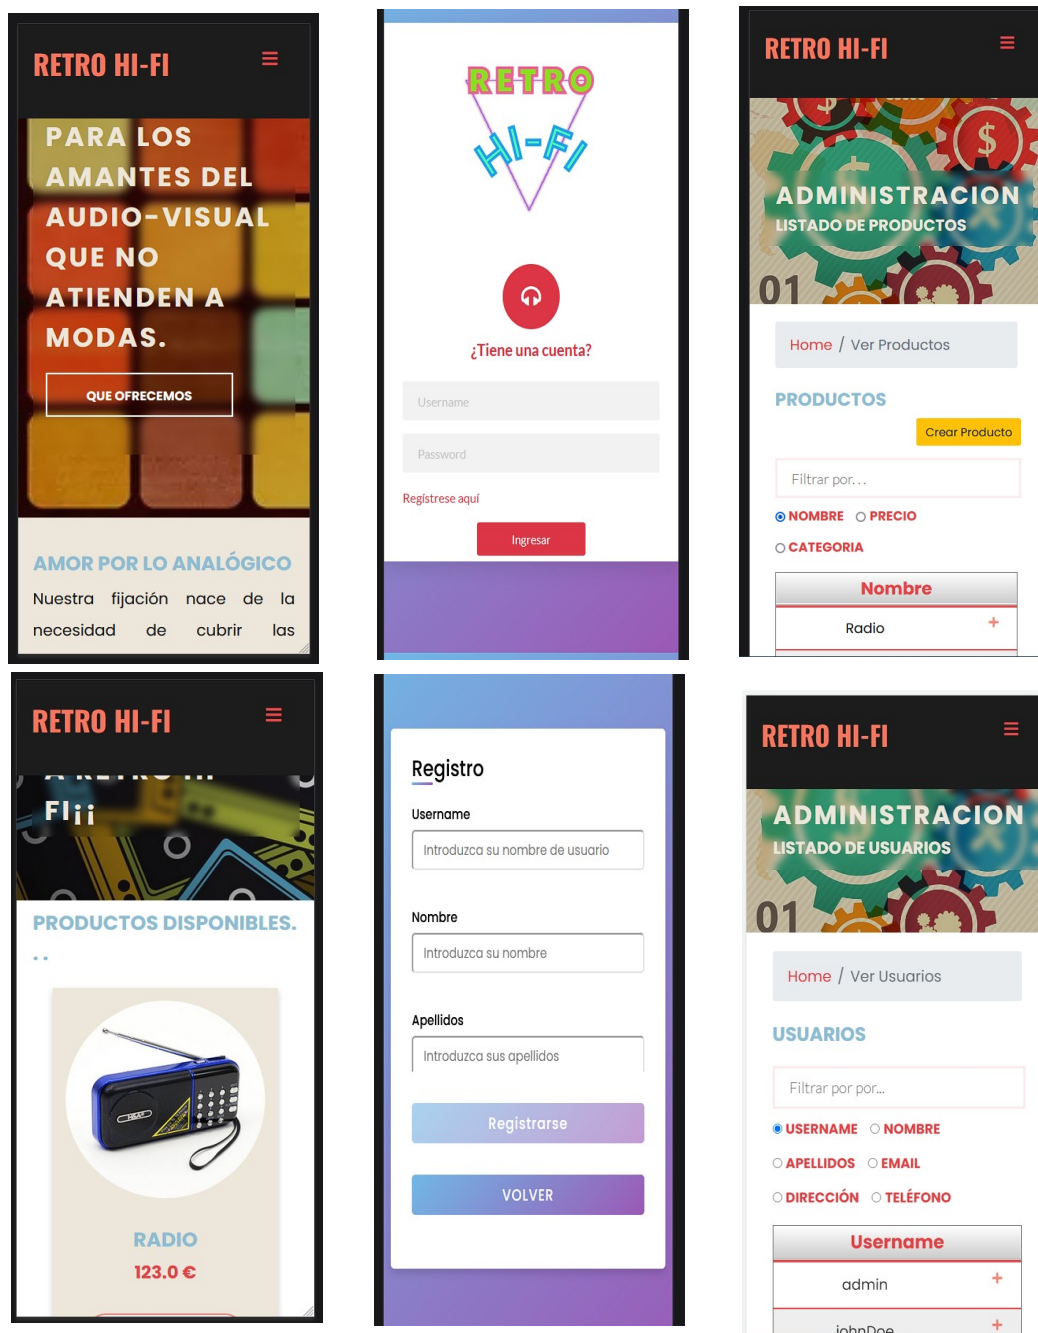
RETRO HI-FI

PARA LOS AMANTES DEL AUDIO-VISUAL QUE NO ATIENDEN A MODAS.

QUE OFRECEMOS

AMOR POR LO ANALÓGICO

Nuestra fijación nace de la necesidad de cubrir las

RETRO
HI-FI

¿Tiene una cuenta?

Username

Password

Registrese aquí

Ingresar

RETRO HI-FI

ADMINISTRACION
LISTADO DE PRODUCTOS

01

Home / Ver Productos

PRODUCTOS

Crear Producto

Filtrar por…

NOMBRE PRECIO

CATEGORIA

| Nombre |
|---|
| Radio + |

RETRO HI-FI

FI¡¡

PRODUCTOS DISPONIBLES.

. .

RADIO

123.0 €

Registro

Username

Introduzca su nombre de usuario

Nombre

Introduzca su nombre

Apellidos

Introduzca sus apellidos

Registrarse

VOLVER

RETRO HI-FI

ADMINISTRACION
LISTADO DE USUARIOS

01

Home / Ver Usuarios

USUARIOS

Filtrar por por...

USERNAME NOMBRE

APELLIDOS EMAIL

DIRECCIÓN TELÉFONO

| Username |
|---|
| admin + |
| johnDoe + |